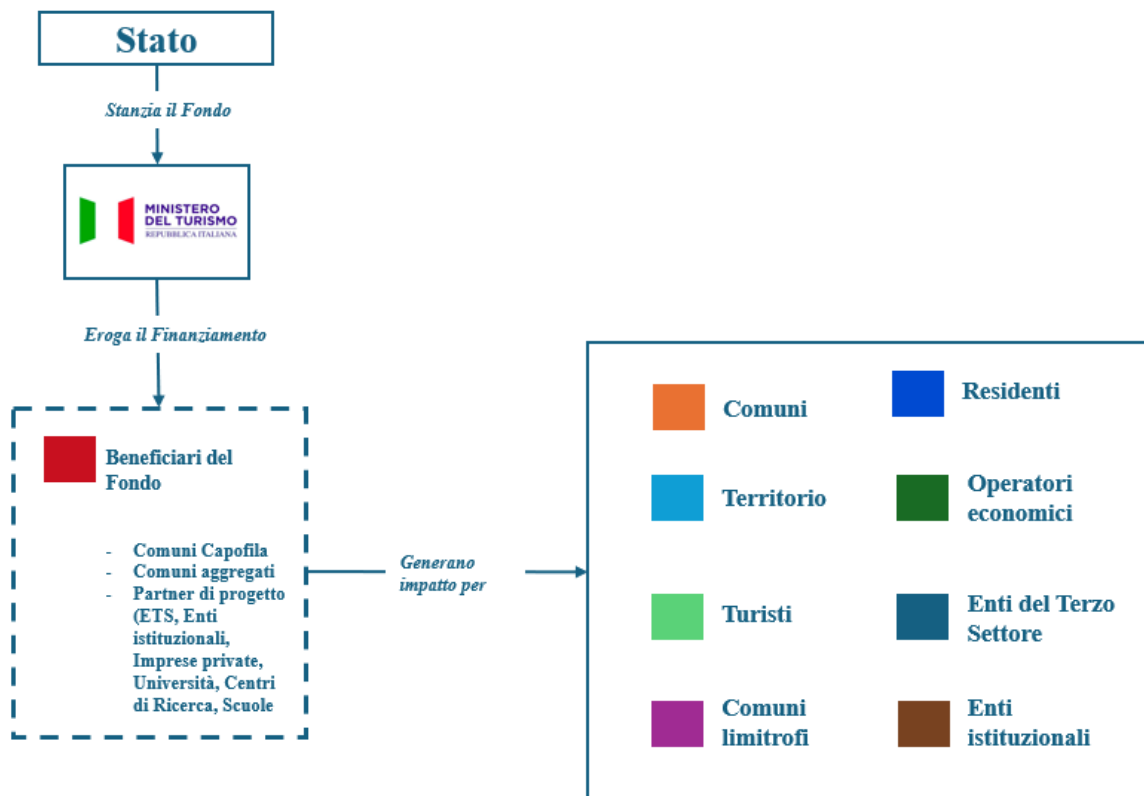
Stato

Stanzia il Fondo

MINISTERO DEL TURISMO
REPUBBLICA ITALIANA

Eroga il Finanziamento

Beneficiari del Fondo

- Comuni Capofila
- Comuni aggregati
- Partner di progetto (ETS, Enti istituzionali, Imprese private, Università, Centri di Ricerca, Scuole

Generano impatto per

Comuni

Residenti

Territorio

Operatori economici

Turisti

Enti del Terzo Settore

Comuni limitrofi

Enti istituzionali